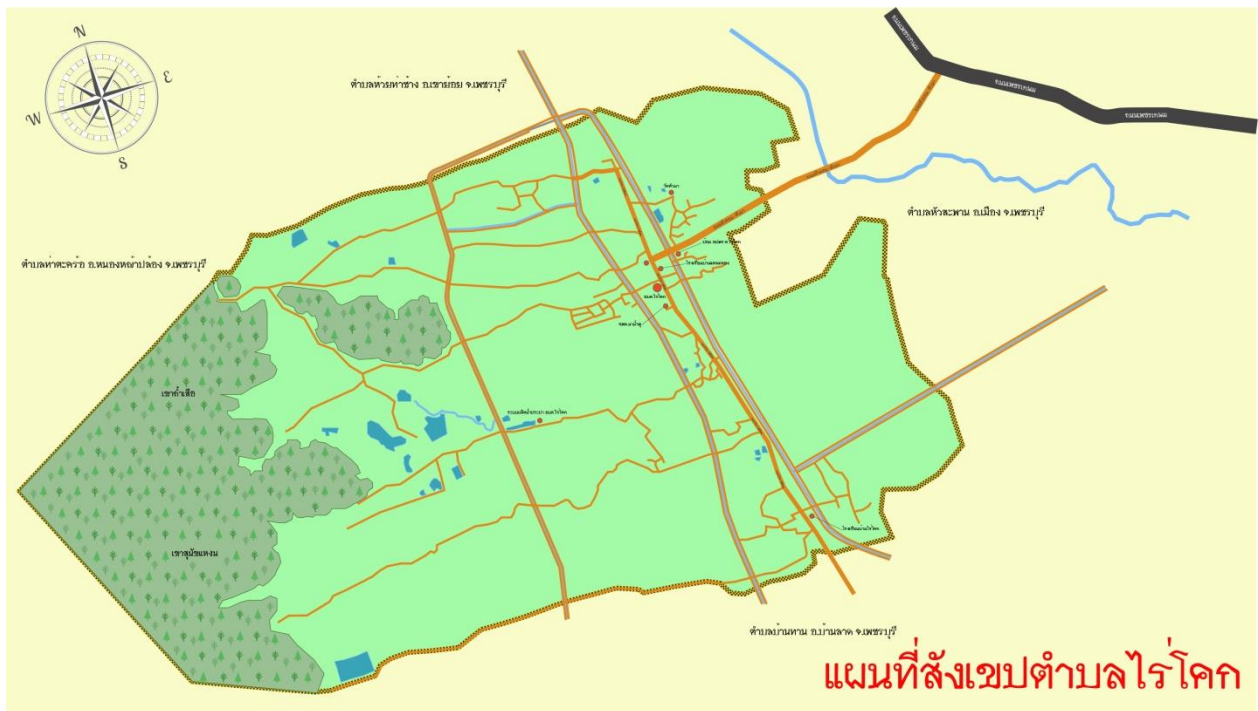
N
E
W
S

ตำบลห้วยท่าช้าง อ.เขาย้อย จ.เพชรบุรี

ถนนเพชรเกษม

ตำบลหัวสะพาน อ.เมือง จ.เพชรบุรี

ตำบลท่าตะคร้อ อ.หนองหญ้าปล้อง จ.เพชรบุรี

เขาถ้ำเสือ

เขาสุปันหงษ์

ตำบลบ้านหาด อ.บ้านลาด จ.เพชรบุรี

แผนที่สังเขปตำบลไร่โคก